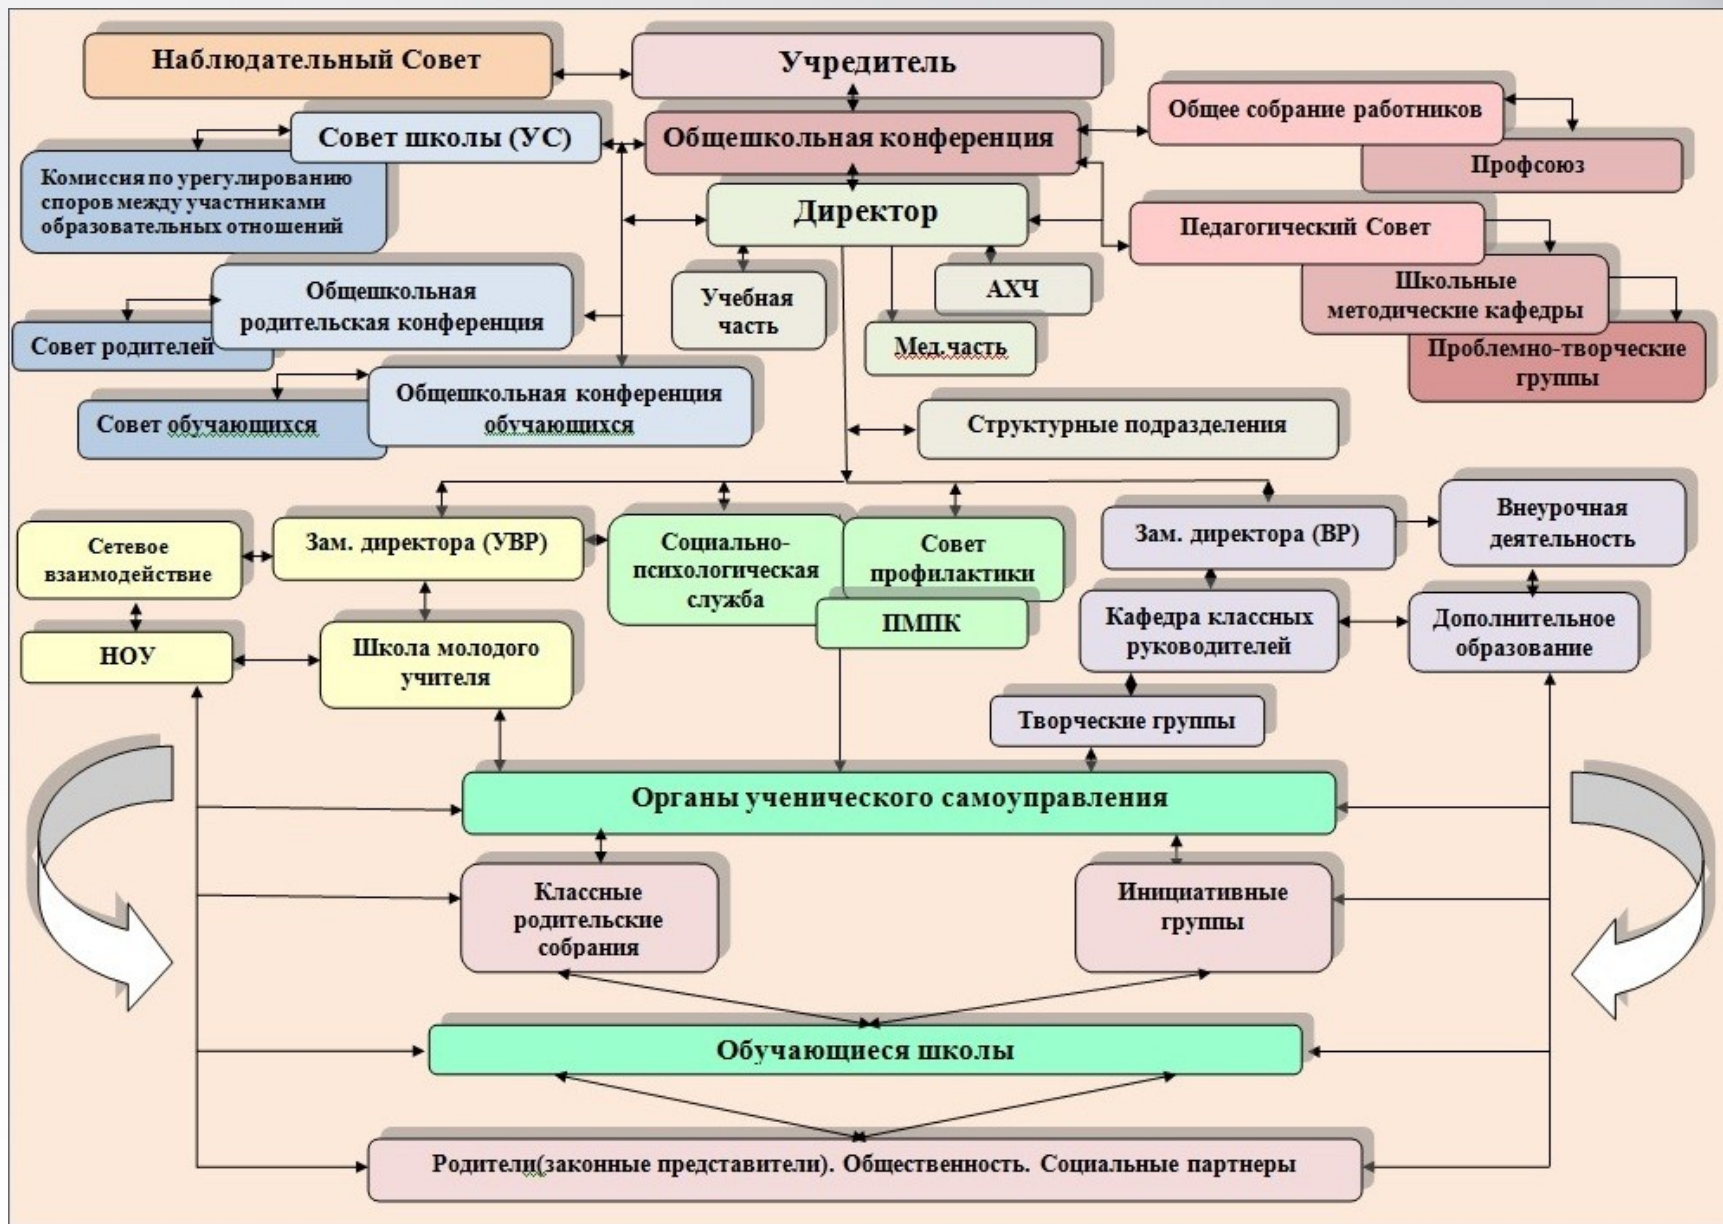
Наблюдательный Совет

Учредитель

Совет школы (УС)

Общешкольная конференция

Общее собрание работников

Профсоюз

Комиссия по урегулированию споров между участниками образовательных отношений

Директор

Педагогический Совет

Школьные методические кафедры

Проблемно-творческие группы

Общешкольная родительская конференция

Совет родителей

Учебная часть

АХЧ

Мед.часть

Совет обучающихся

Общешкольная конференция обучающихся

Структурные подразделения

Сетевое взаимодействие

Зам. директора (УВР)

Социально-психологическая служба

Совет профилактики

ПМПК

Зам. директора (ВР)

Внеурочная деятельность

НОУ

Школа молодого учителя

Кафедра классных руководителей

Дополнительное образование

Творческие группы

Органы ученического самоуправления

Классные родительские собрания

Инициативные группы

Обучающиеся школы

Родители(законные представители). Общественность. Социальные партнеры